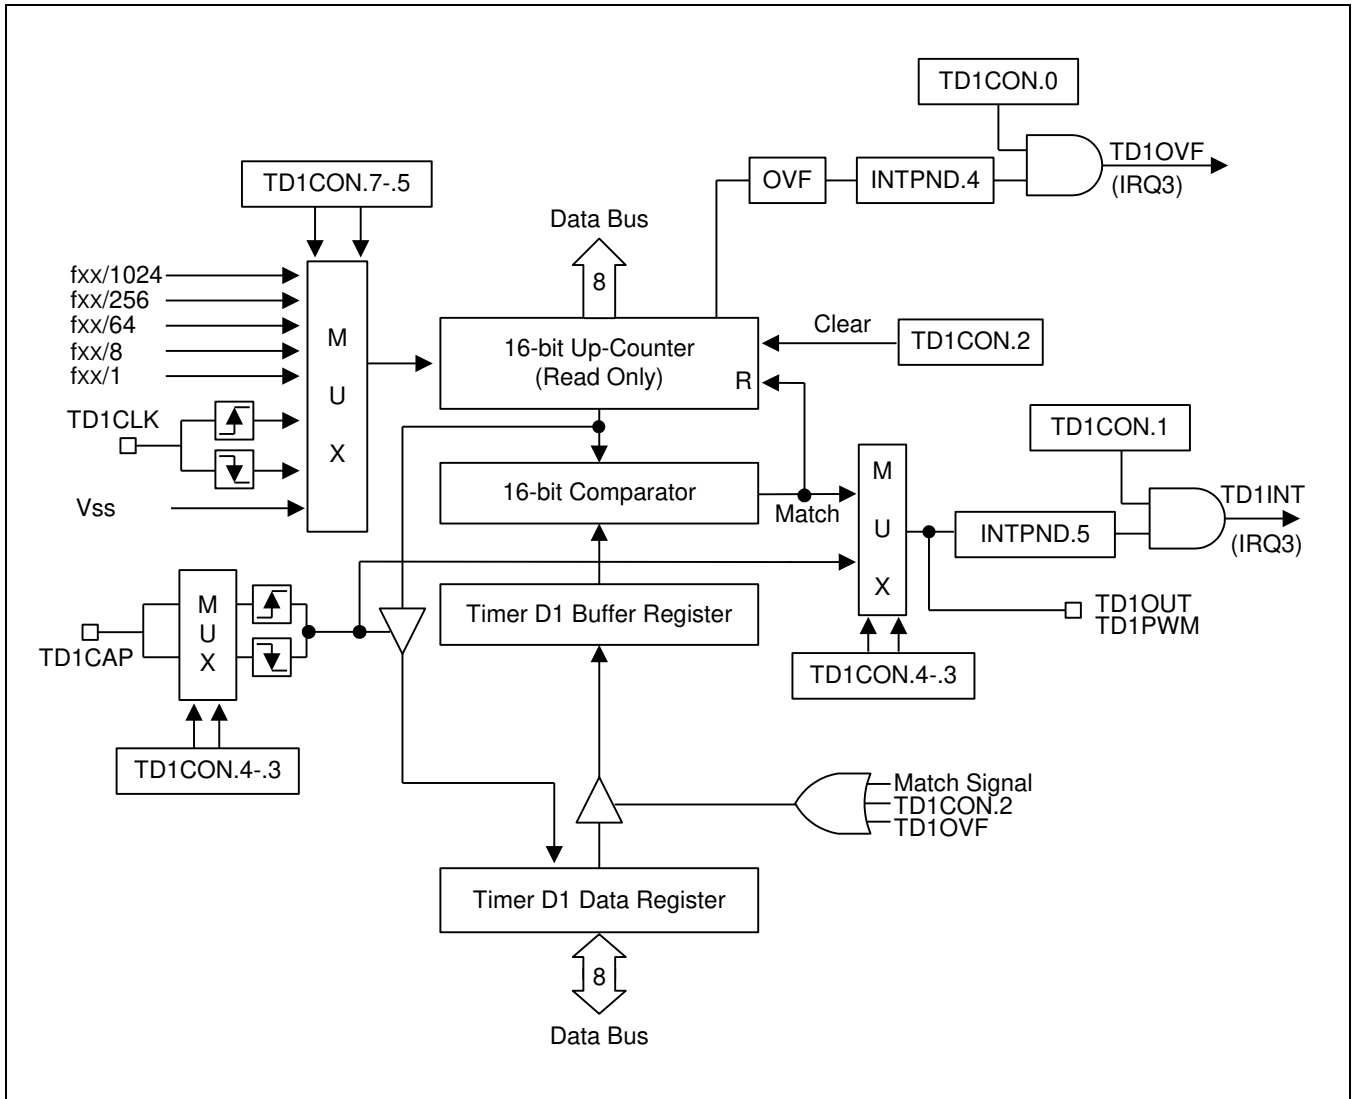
TD1CON.0

TD1OVF
(IRQ3)

OVF

INTPND.4

TD1CON.7-.5

Data Bus

8

fxx/1024
fxx/256
fxx/64
fxx/8
fxx/1

M
U
X

16-bit Up-Counter
(Read Only)

R

Clear

TD1CON.2

TD1CLK

TD1CON.1

16-bit Comparator

Match

M
U
X

TD1INT
(IRQ3)

INTPND.5

Vss

M
U
X

TD1CAP

Timer D1 Buffer Register

TD1OUT
TD1PWM

TD1CON.4-.3

TD1CON.4-.3

Match Signal
TD1CON.2
TD1OVF

Timer D1 Data Register

8

Data Bus